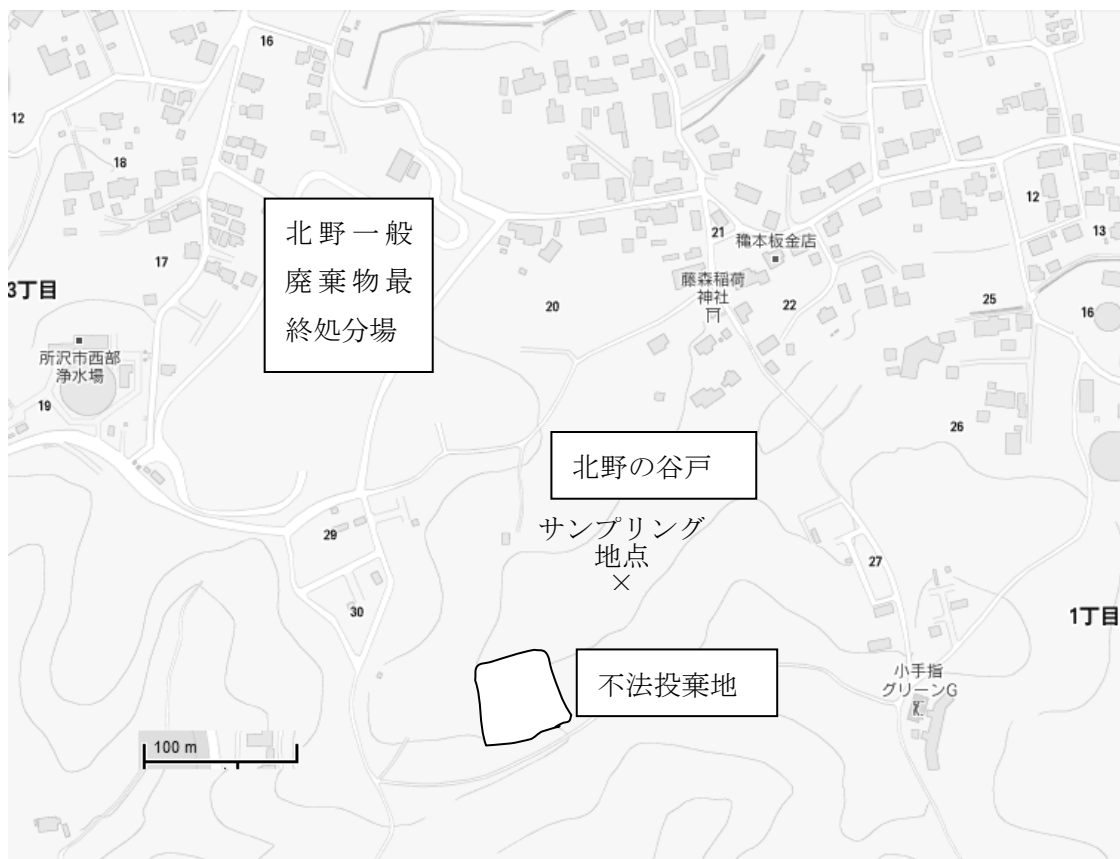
16

12

18

17

3丁目

所沢市西部
浄水場

19

北野一般
廃棄物最
終処分場

21

穐本板金店

藤森稲荷
神社

20

22

25

12

13

16

26

北野の谷戸

サンプリング
地点
×

29

30

27

1丁目

不法投棄地

小手指
グリーンG

100 m